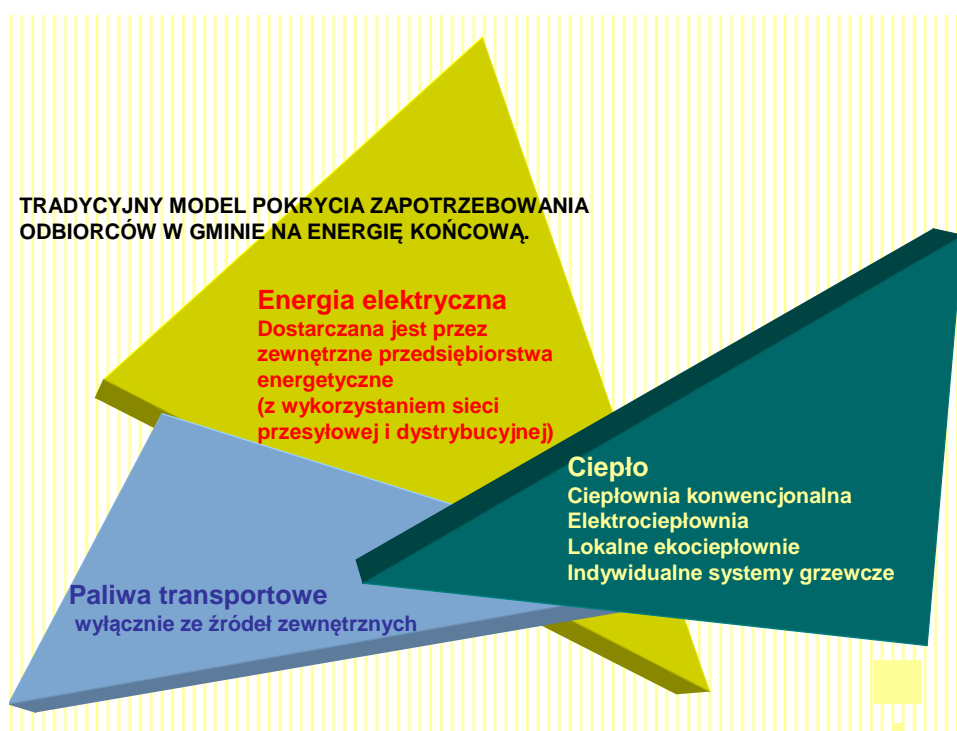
TRADYCYJNY MODEL POKRYCIA ZAPOTRZEBOWANIA ODBIORCÓW W GMINIE NA ENERGIĘ KOŃCOWĄ.

Energia elektryczna
Dostarczana jest przez zewnętrzne przedsiębiorstwa energetyczne (z wykorzystaniem sieci przesyłowej i dystrybucyjnej)

Ciepło
Ciepłownia konwencjonalna
Elektrociepłownia
Lokalne ekociepłownie
Indywidualne systemy grzewcze

Paliwa transportowe
wyłącznie ze źródeł zewnętrznych